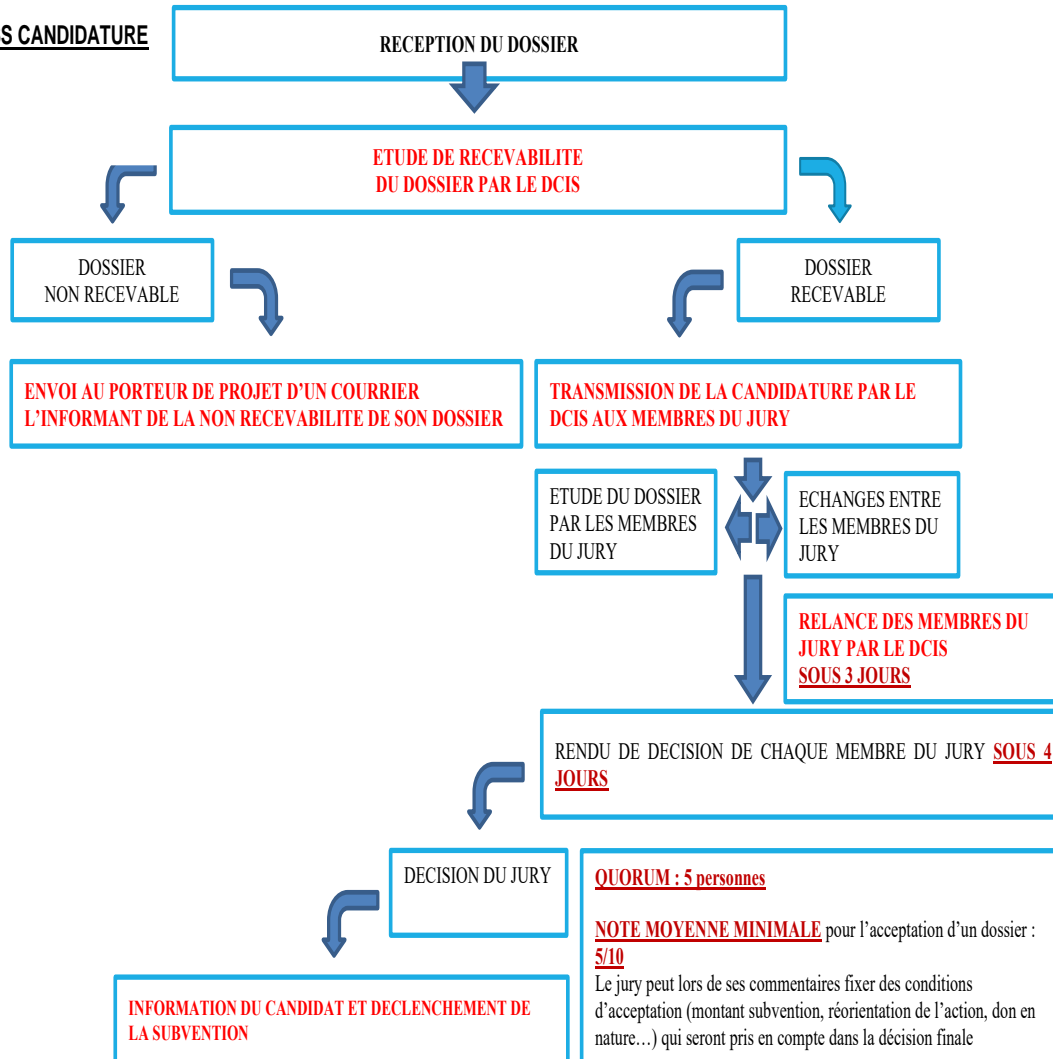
S CANDIDATURE

RECEPTION DU DOSSIER

ETUDE DE RECEVABILITE
DU DOSSIER PAR LE DCIS

DOSSIER
NON RECEVABLE

DOSSIER
RECEVABLE

ENVOI AU PORTEUR DE PROJET D'UN COURRIER L'INFORMANT DE LA NON RECEVABILITE DE SON DOSSIER

TRANSMISSION DE LA CANDIDATURE PAR LE DCIS AUX MEMBRES DU JURY

ETUDE DU DOSSIER PAR LES MEMBRES DU JURY

ECHANGES ENTRE LES MEMBRES DU JURY

RELANCE DES MEMBRES DU JURY PAR LE DCIS
SOUS 3 JOURS

RENDU DE DECISION DE CHAQUE MEMBRE DU JURY SOUS 4 JOURS

DECISION DU JURY

QUORUM : 5 personnes

NOTE MOYENNE MINIMALE pour l'acceptation d'un dossier : 5/10
Le jury peut lors de ses commentaires fixer des conditions d'acceptation (montant subvention, réorientation de l'action, don en nature…) qui seront pris en compte dans la décision finale

INFORMATION DU CANDIDAT ET DECLENCHEMENT DE LA SUBVENTION